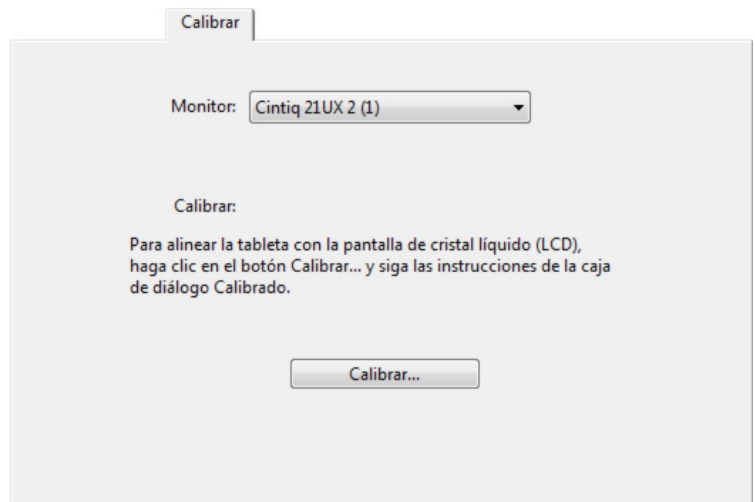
Calibrar

Monitor: Cintiq 21UX 2 (1)

Calibrar:

Para alinear la tableta con la pantalla de cristal líquido (LCD), haga clic en el botón Calibrar... y siga las instrucciones de la caja de diálogo Calibrado.

Calibrar...